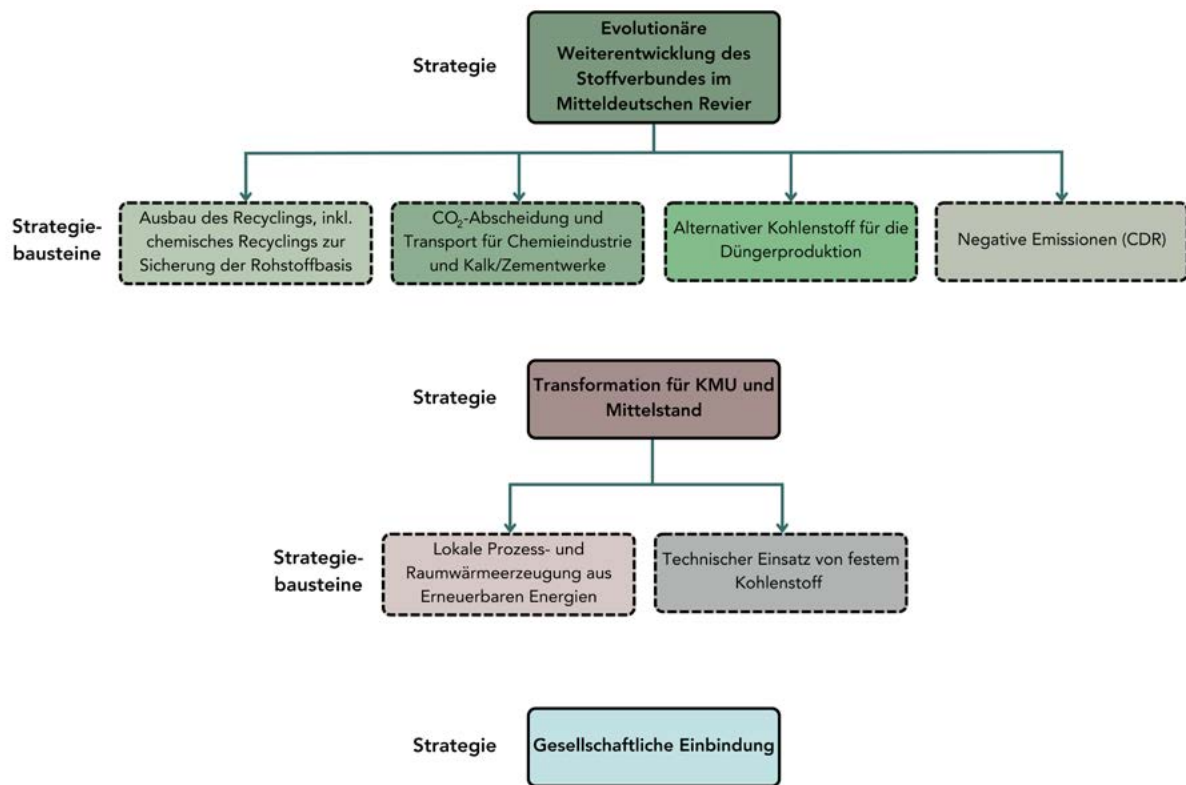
Strategie

Evolutionäre Weiterentwicklung des Stoffverbundes im Mitteldeutschen Revier

Strategiebausteine

Ausbau des Recyclings, inkl. chemisches Recyclings zur Sicherung der Rohstoffbasis

$CO_2$-Abscheidung und Transport für Chemieindustrie und Kalk/Zementwerke

Alternativer Kohlenstoff für die Düngerproduktion

Negative Emissionen (CDR)

Strategie

Transformation für KMU und Mittelstand

Strategiebausteine

Lokale Prozess- und Raumwärmeerzeugung aus Erneuerbaren Energien

Technischer Einsatz von festem Kohlenstoff

Strategie

Gesellschaftliche Einbindung